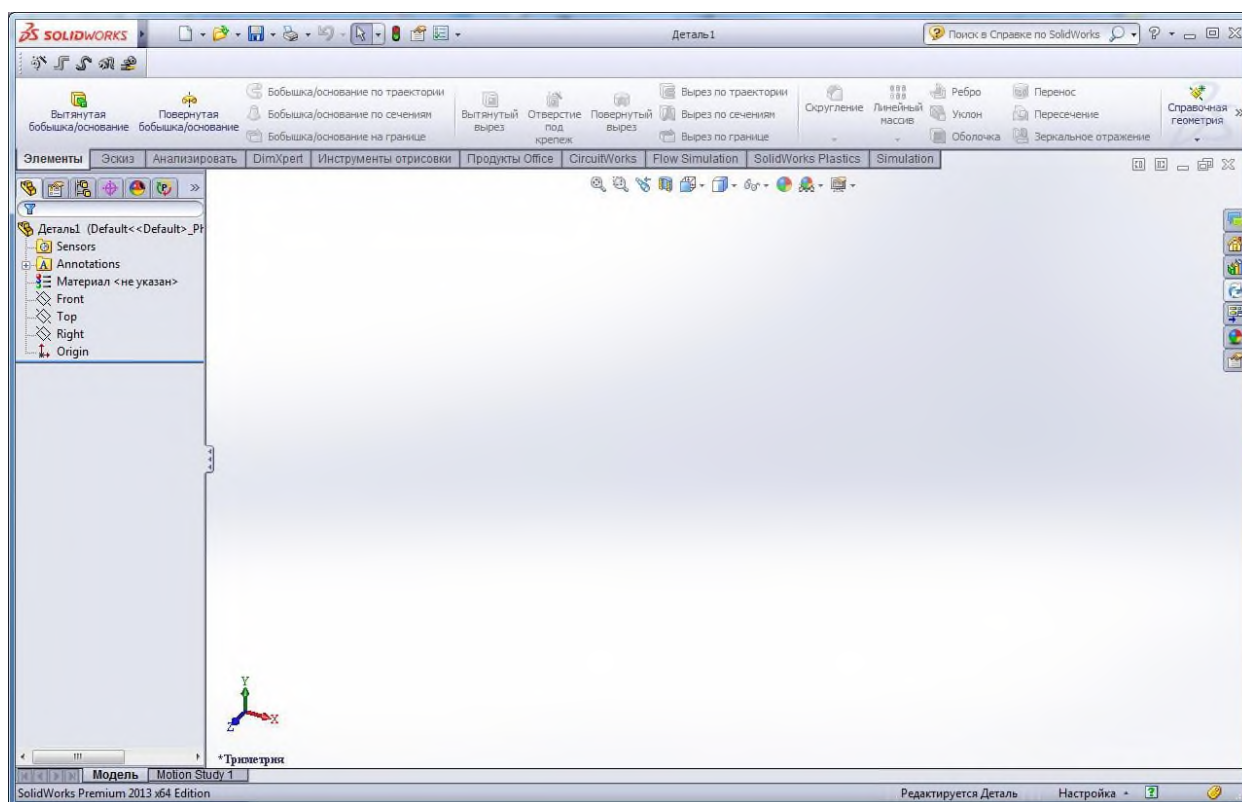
SOLIDWORKS

Деталь1

Поиск в Справке по SolidWorks

Вытянутая бобышка/основание
Повернутая бобышка/основание
Бобышка/основание по траектории
Бобышка/основание по сечениям
Бобышка/основание на границе
Вытянутый вырез
Отверстие под крепеж
Повернутый вырез
Вырез по траектории
Вырез по сечениям
Вырез по границе
Скругление
Линейный массив
Ребро
Уклон
Оболочка
Перенос
Пересечение
Зеркальное отражение
Справочная геометрия

Элементы | Эскиз | Анализировать | DimXpert | Инструменты отрисовки | Продукты Office | CircuitWorks | Flow Simulation | SolidWorks Plastics | Simulation

Деталь1 (Default<<Default>_Ph
Sensors
Annotations
Материал <не указан>
Front
Top
Right
Origin

Y
X
Z

*Триметрия

Модель | Motion Study 1

SolidWorks Premium 2013 x64 Edition

Редактируется Деталь
Настройка